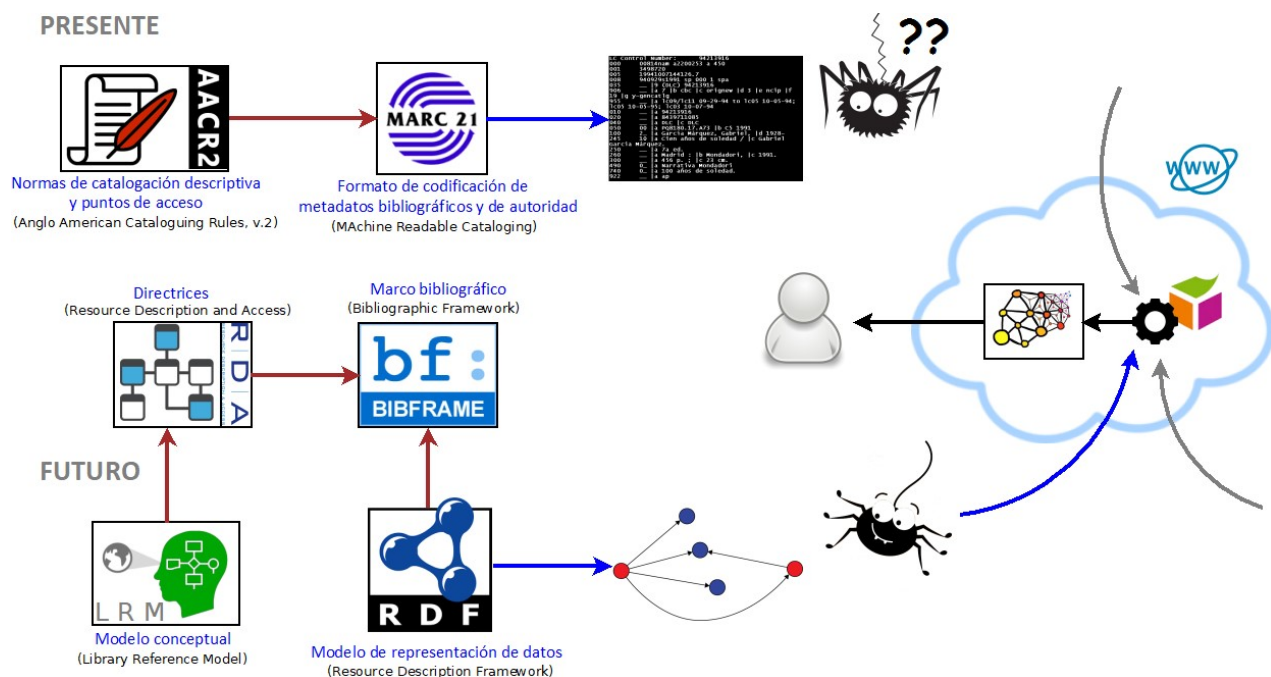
PRESENTE

AACR2

Normas de catalogación descriptiva y puntos de acceso
(Anglo American Cataloguing Rules, v.2)

MARC 21

Formato de codificación de metadatos bibliográficos y de autoridad
(MAchine Readable Cataloging)

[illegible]

??

WWW

Directrices
(Resource Description and Access)

R D A

Marco bibliográfico
(Bibliographic Framework)

bf:
BIBFRAME

FUTURO

L R M

Modelo conceptual
(Library Reference Model)

R D F

Modelo de representación de datos
(Resource Description Framework)